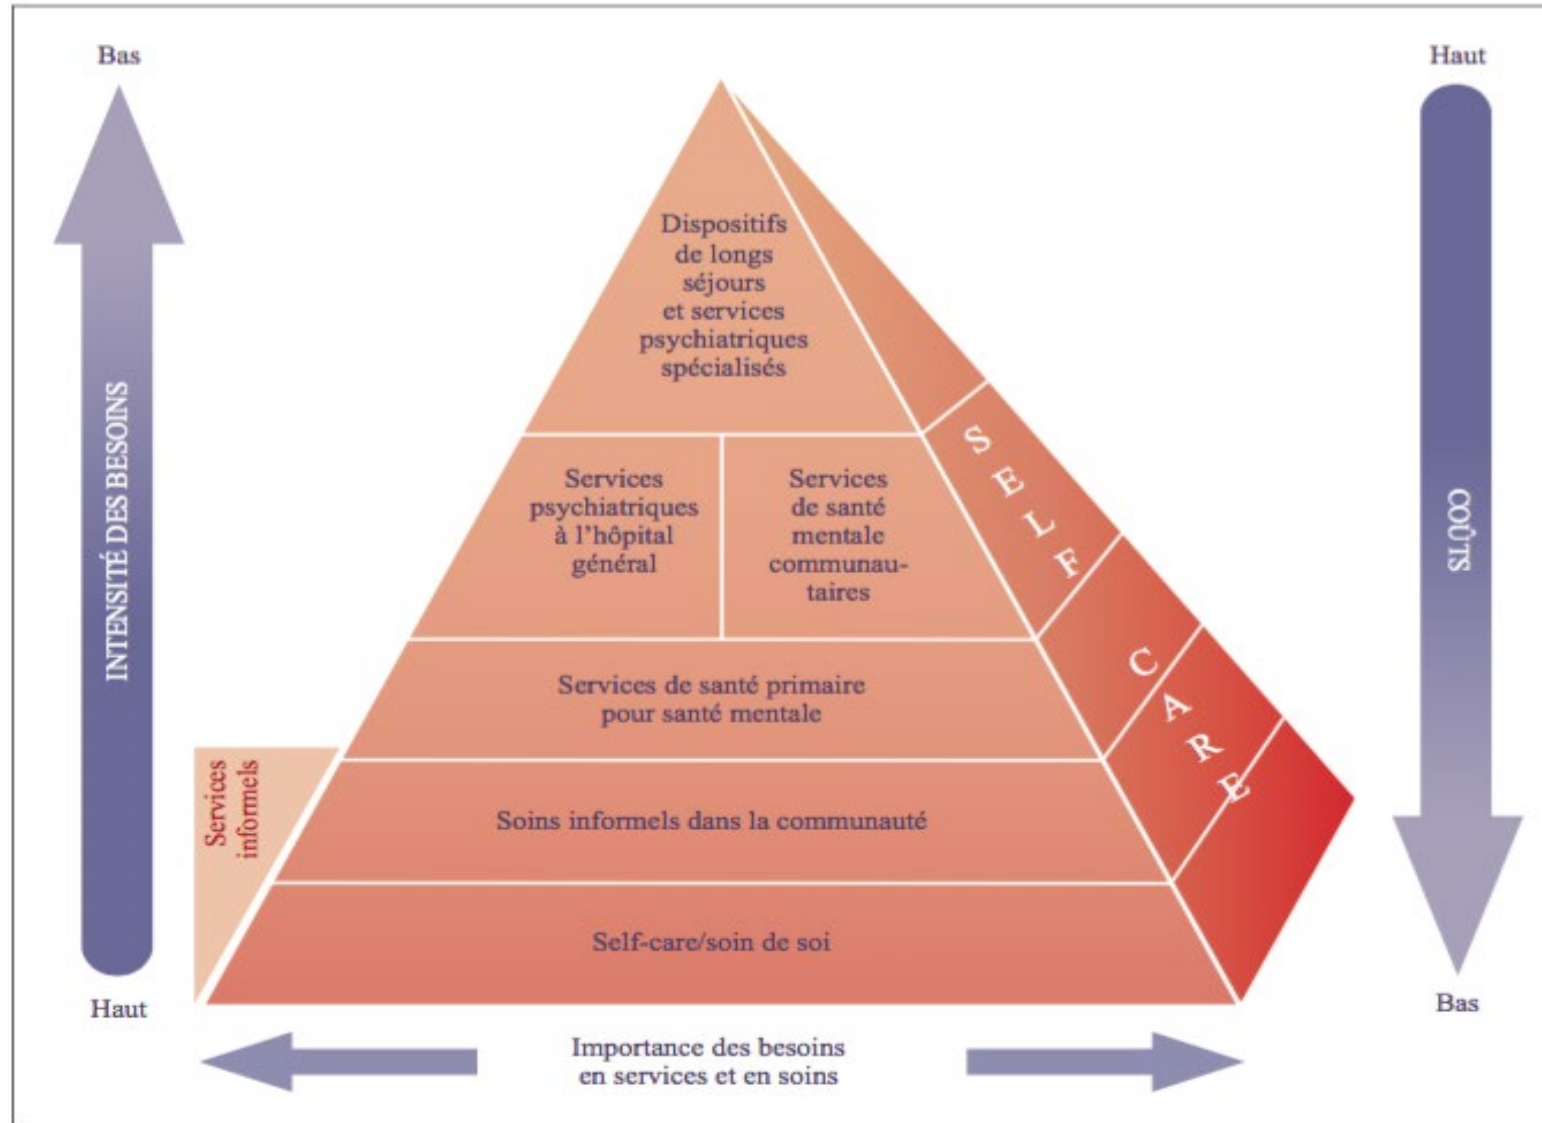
Bas

INTENSITÉ DES BESOINS

Haut

Haut

COÛTS

Bas

Dispositifs de longs séjours et services psychiatriques spécialisés

Services psychiatriques à l'hôpital général

Services de santé mentale communautaires

Services de santé primaire pour santé mentale

Services informels

Soins informels dans la communauté

Self-care/soin de soi

SELF CARE

Importance des besoins en services et en soins